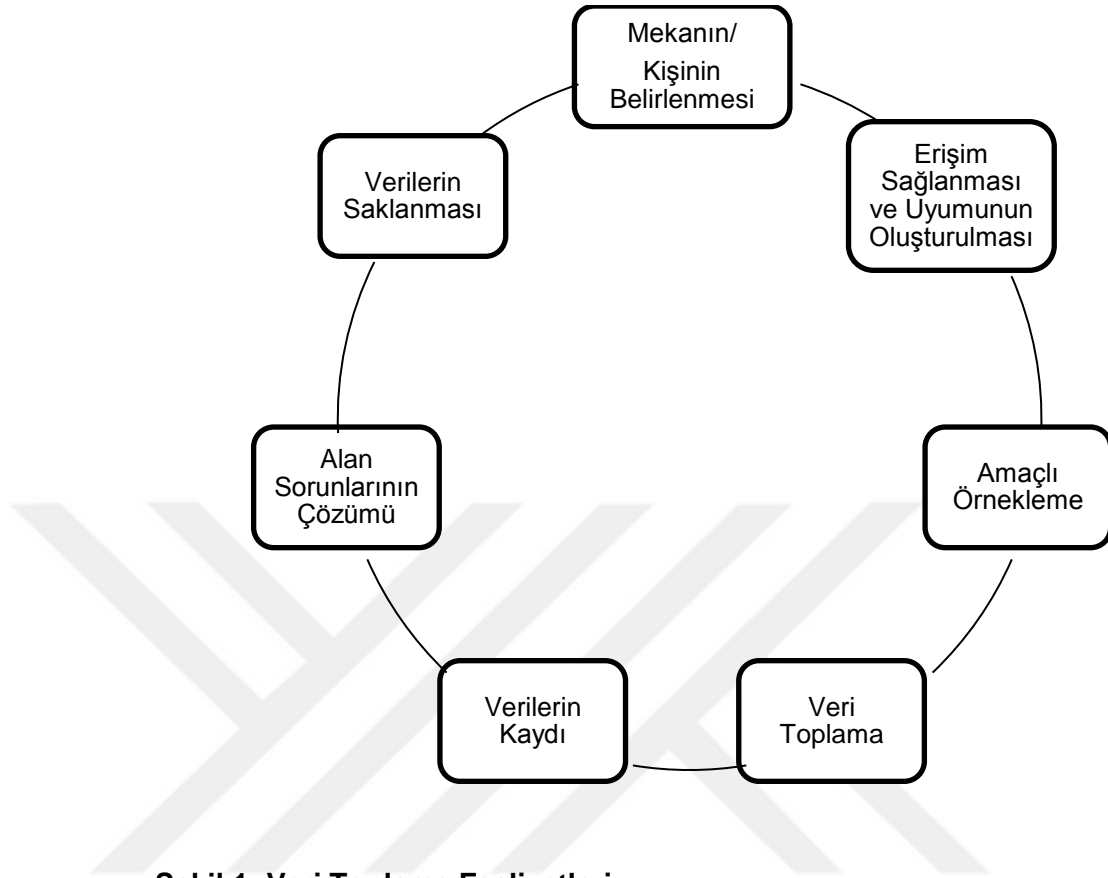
Mekanın/ Kişinin Belirlenmesi

Erişim Sağlanması ve Uyumunun Oluşturulması

Amaçlı Örnekleme

Veri Toplama

Verilerin Kaydı

Alan Sorunlarının Çözümü

Verilerin Saklanması

Şekil 1. Veri Toplama Faaliyetleri